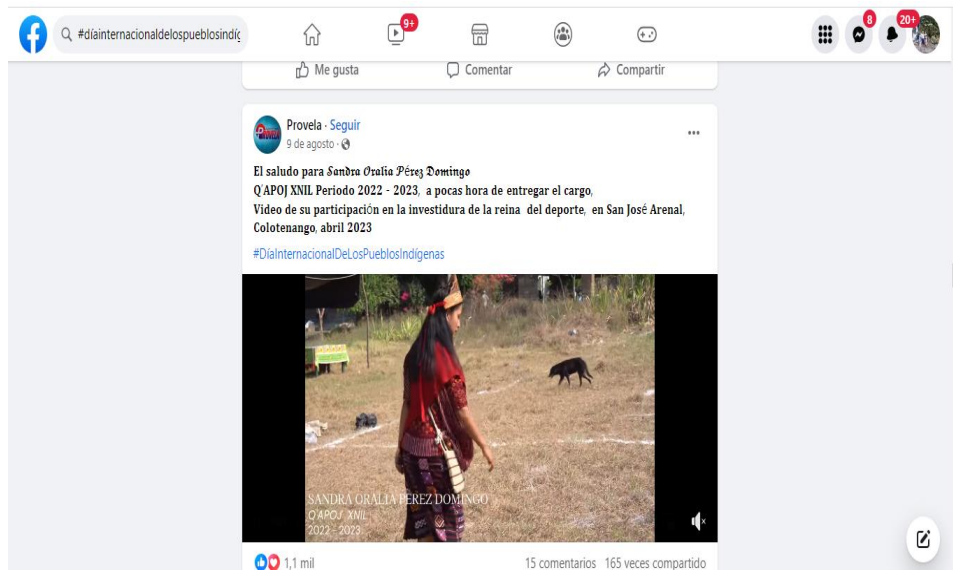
#díainternacionaldelospueblosindíg

9+

8

20+

Me gusta

Comentar

Compartir

Provela · Seguir
9 de agosto ·

El saludo para Sandra Oralia Pérez Domingo
Q'APOJ XNIL Periodo 2022 - 2023, a pocas hora de entregar el cargo,
Video de su participación en la investidura de la reina del deporte, en San José Arenal, Colotenango, abril 2023

#DíaInternacionalDeLosPueblosIndígenas

SANDRA ORALIA PEREZ DOMINGO
Q'APOJ XNIL
2022 - 2023

1,1 mil

15 comentarios 165 veces compartido